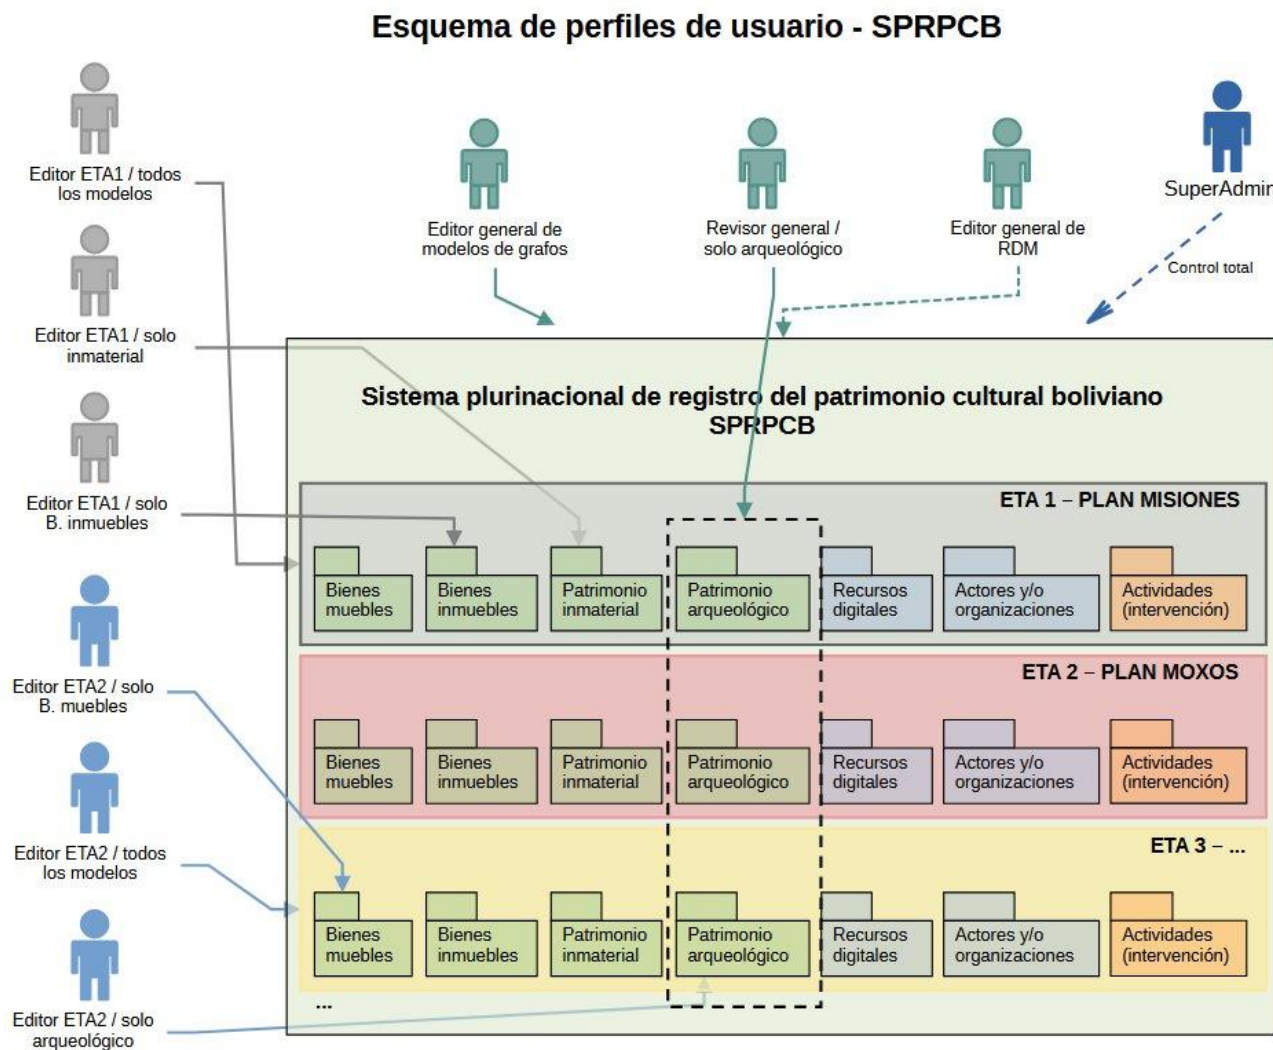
Esquema de perfiles de usuario - SPRPCB

Editor ETA1 / todos los modelos

Editor ETA1 / solo inmaterial

Editor ETA1 / solo B. inmuebles

Editor ETA2 / solo B. muebles

Editor ETA2 / todos los modelos

Editor ETA2 / solo arqueológico

Editor general de modelos de grafos

Revisor general / solo arqueológico

Editor general de RDM

SuperAdmin

Control total

Sistema plurinacional de registro del patrimonio cultural boliviano SPRPCB

ETA 1 – PLAN MISIONES

Bienes muebles
Bienes inmuebles
Patrimonio inmaterial
Patrimonio arqueológico
Recursos digitales
Actores y/o organizaciones
Actividades (intervención)

ETA 2 – PLAN MOXOS

Bienes muebles
Bienes inmuebles
Patrimonio inmaterial
Patrimonio arqueológico
Recursos digitales
Actores y/o organizaciones
Actividades (intervención)

ETA 3 – ...

Bienes muebles
Bienes inmuebles
Patrimonio inmaterial
Patrimonio arqueológico
Recursos digitales
Actores y/o organizaciones
Actividades (intervención)

...